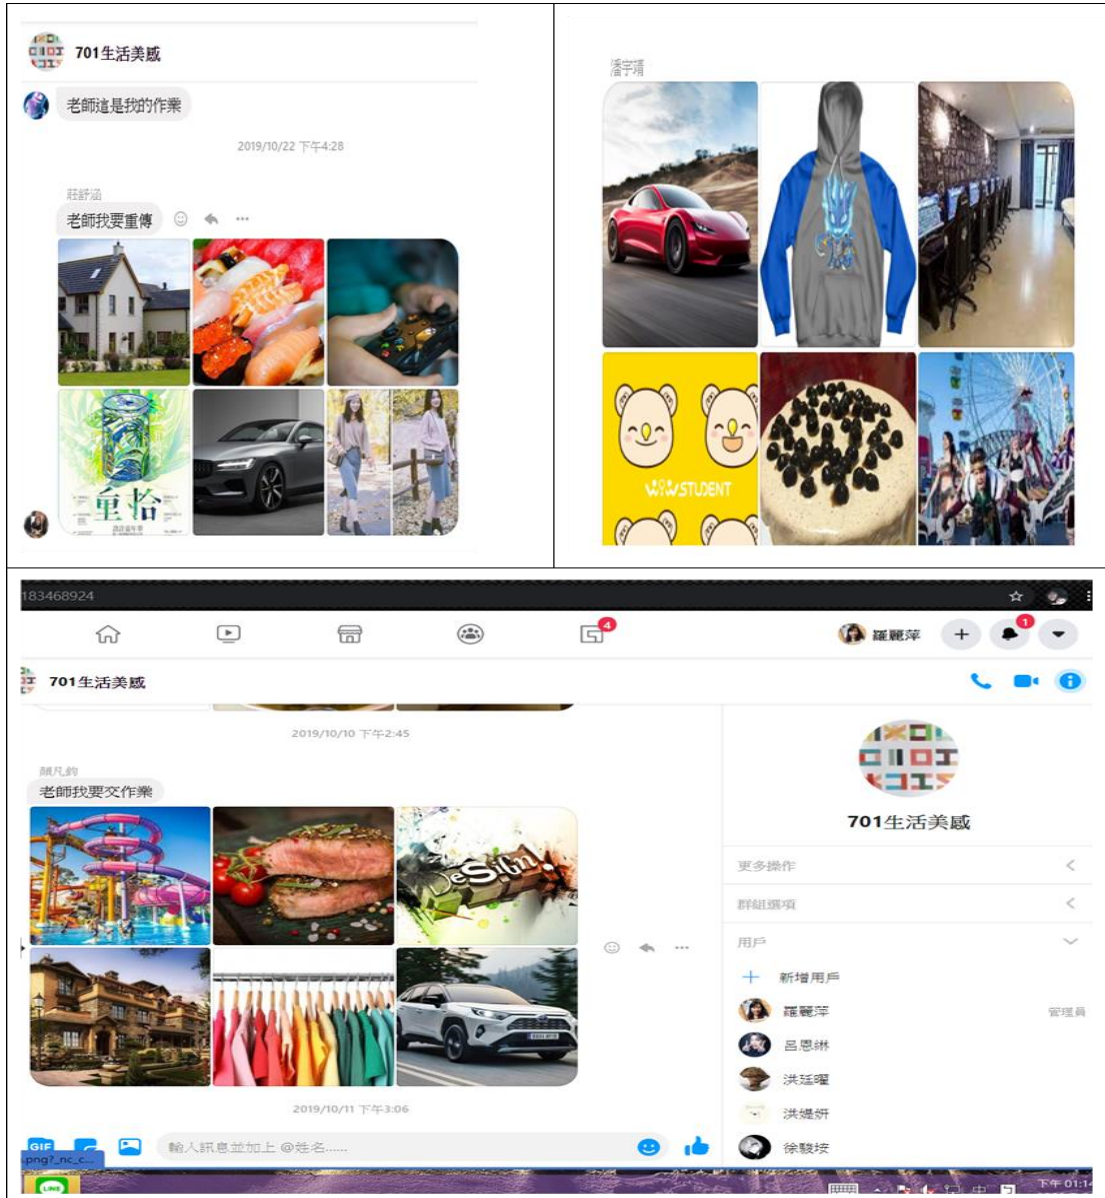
701生活美感

老師這是我的作業

2019/10/22 下午4:28

莊舒涵

老師我要重傳

童拾

潘宇晴

WOWSTUDENT

183468924

4

羅麗萍

1

701生活美感

2019/10/10 下午2:45

顏凡鈞

老師我要交作業

2019/10/11 下午3:06

701生活美感

更多操作

群組選項

用戶

新增用戶

羅麗萍 管理員

呂恩彬

洪廷曜

洪婕妍

徐駿焌

GIF

輸入訊息並加上 @姓名......

.png?_nc_c...

LINE

下午 01:1